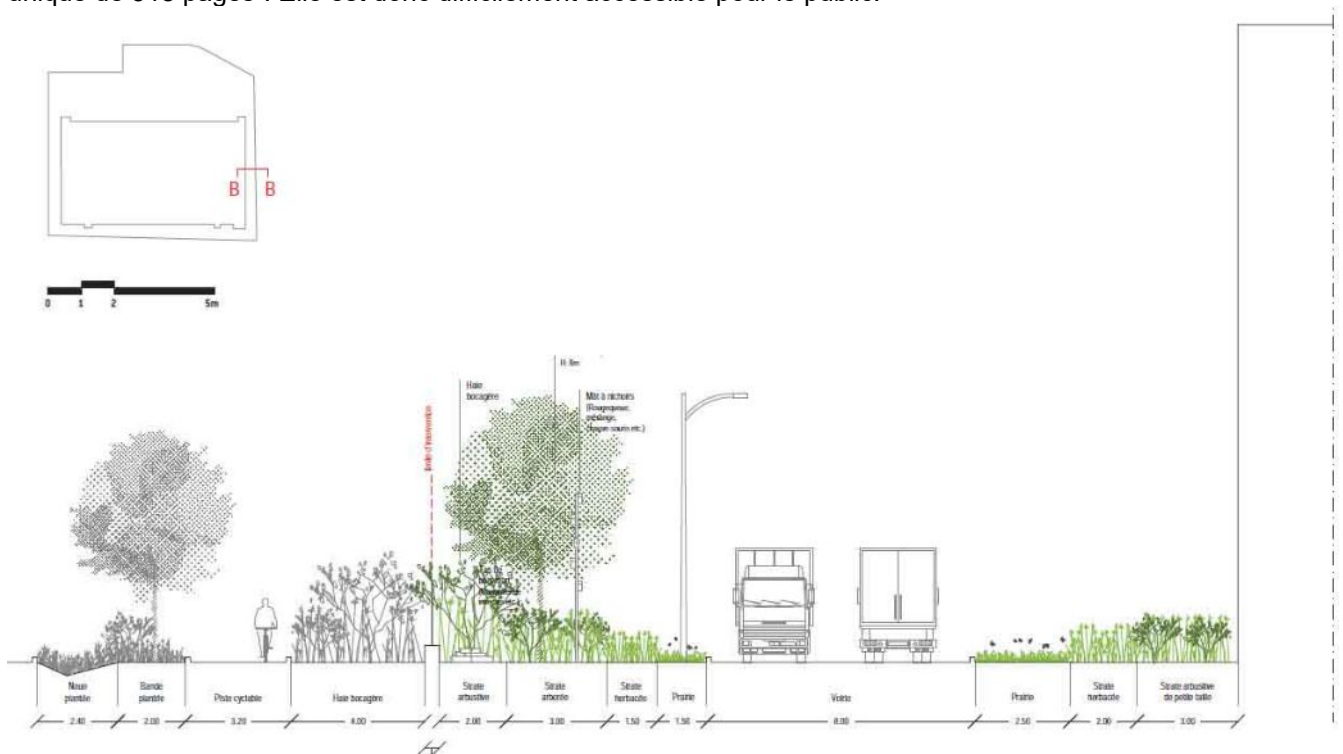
unique de 540 pages ! Elle est donc difficilement accessible pour le public.

B B

0 1 2 5m

H. 8m

Haie bocagère

Mât à nichoirs (Rougequeue, mésange, Chauve souris etc.)

limite d'intervention

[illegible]

| Noue plantée | Bande plantée | Piste cyclable | Haie bocagère | Strate arbustive | Strate arborée | Strate herbacée | Prairie | Voirie | Prairie | Strate herbacée | Strate arbustive de petite taille |
|---|---|---|---|---|---|---|---|---|---|---|---|
| 2.40 | 2.00 | 3.20 | 4.00 | 2.00 | 3.00 | 1.50 | 1.50 | 8.00 | 2.50 | 2.00 | 3.00 |